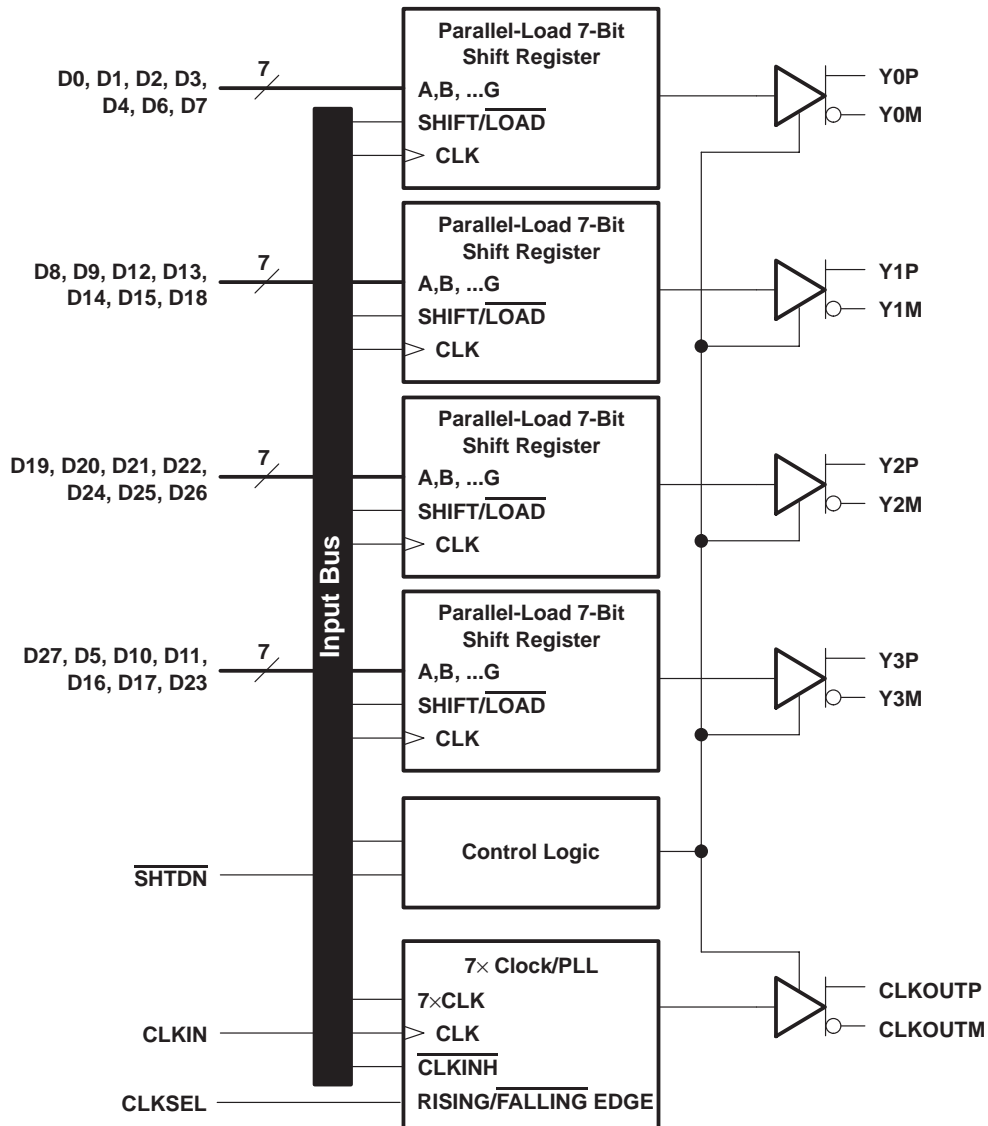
D0, D1, D2, D3, D4, D6, D7

7

Parallel-Load 7-Bit Shift Register

A,B, ...G

SHIFT/$\overline{\text{LOAD}}$

CLK

Y0P

Y0M

D8, D9, D12, D13, D14, D15, D18

7

Parallel-Load 7-Bit Shift Register

A,B, ...G

SHIFT/$\overline{\text{LOAD}}$

CLK

Y1P

Y1M

D19, D20, D21, D22, D24, D25, D26

7

Parallel-Load 7-Bit Shift Register

A,B, ...G

SHIFT/$\overline{\text{LOAD}}$

CLK

Y2P

Y2M

Input Bus

D27, D5, D10, D11, D16, D17, D23

7

Parallel-Load 7-Bit Shift Register

A,B, ...G

SHIFT/$\overline{\text{LOAD}}$

CLK

Y3P

Y3M

$\overline{\text{SHTDN}}$

Control Logic

7$\times$ Clock/PLL

7$\times$CLK

CLKIN

CLK

$\overline{\text{CLKINH}}$

CLKSEL

RISING/$\overline{\text{FALLING}}$ EDGE

CLKOUTP

CLKOUTM